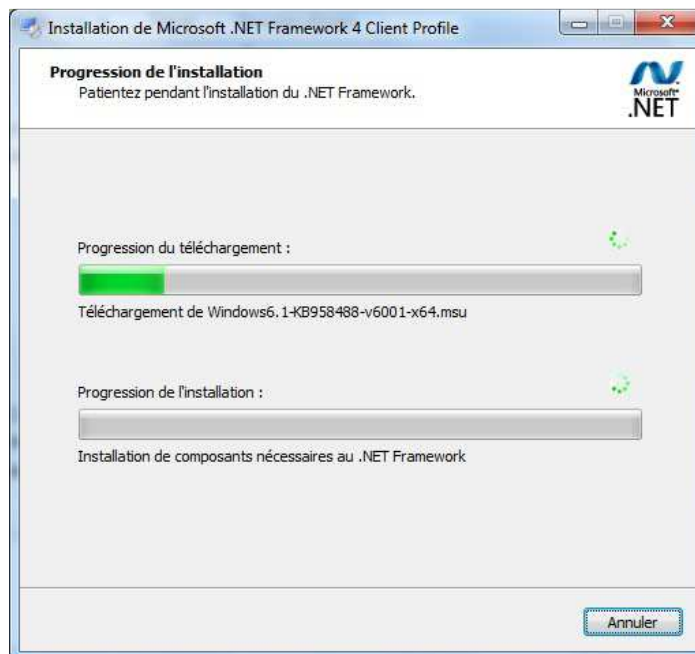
Installation de Microsoft .NET Framework 4 Client Profile

Progression de l'installation
Patientez pendant l'installation du .NET Framework.

Microsoft
.NET

Progression du téléchargement :

Téléchargement de Windows6.1-KB958488-v6001-x64.msu

Progression de l'installation :

Installation de composants nécessaires au .NET Framework

Annuler